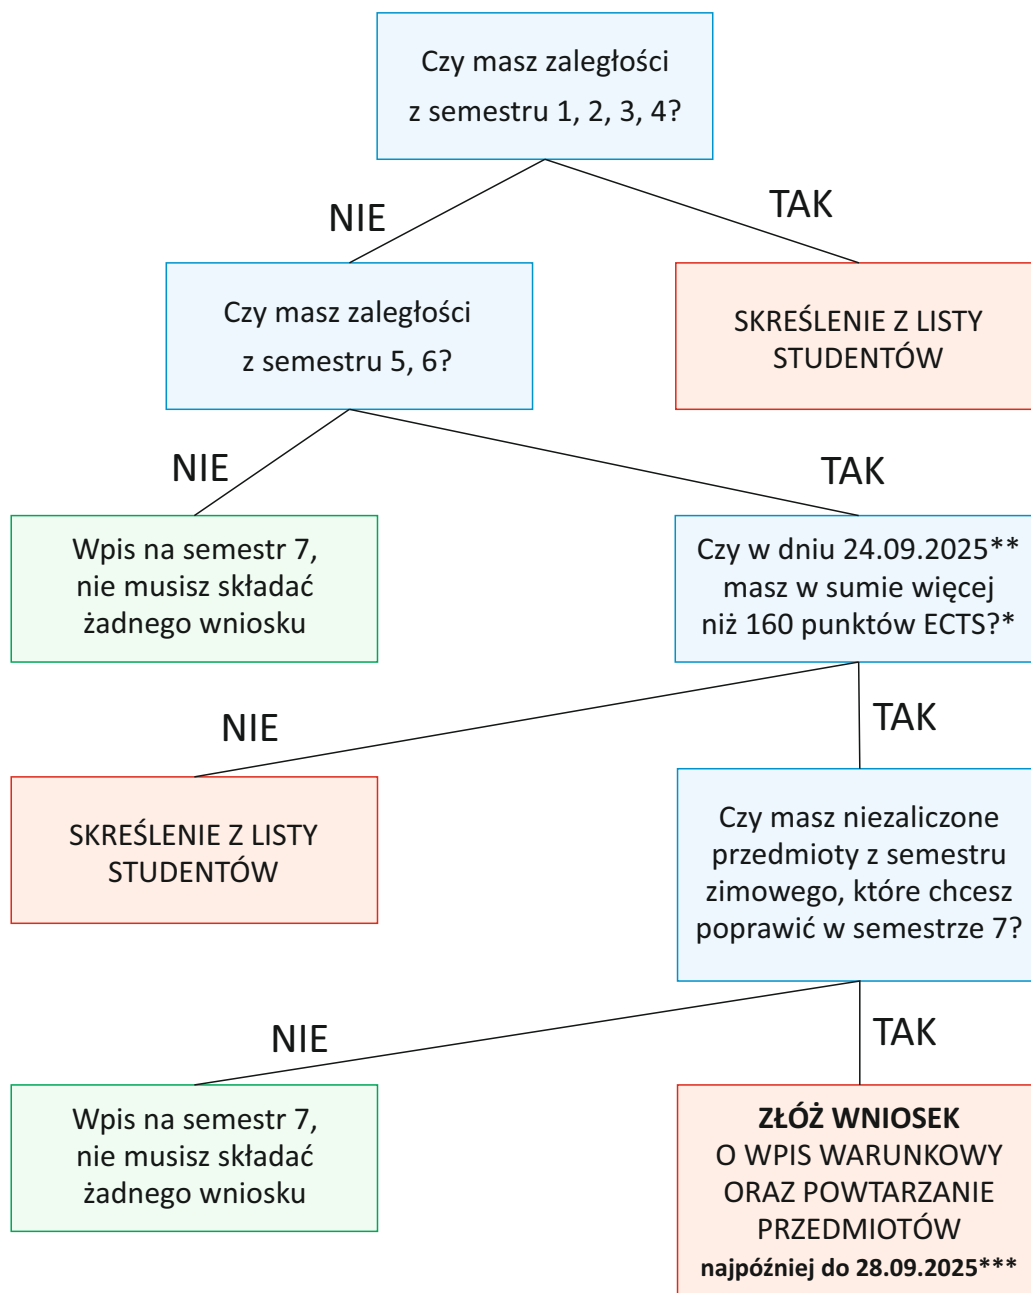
Czy masz zaległości z semestru 1, 2, 3, 4?

NIE

TAK

Czy masz zaległości z semestru 5, 6?

SKREŚLENIE Z LISTY STUDENTÓW

NIE

TAK

Wpis na semestr 7, nie musisz składać żadnego wniosku

Czy w dniu 24.09.2025** masz w sumie więcej niż 160 punktów ECTS?*

NIE

TAK

SKREŚLENIE Z LISTY STUDENTÓW

Czy masz niezaliczone przedmioty z semestru zimowego, które chcesz poprawić w semestrze 7?

NIE

TAK

Wpis na semestr 7, nie musisz składać żadnego wniosku

**ZŁÓŻ WNIOSEK**
O WPIS WARUNKOWY ORAZ POWTARZANIE PRZEDMIOTÓW
**najpóźniej do 28.09.2025*****